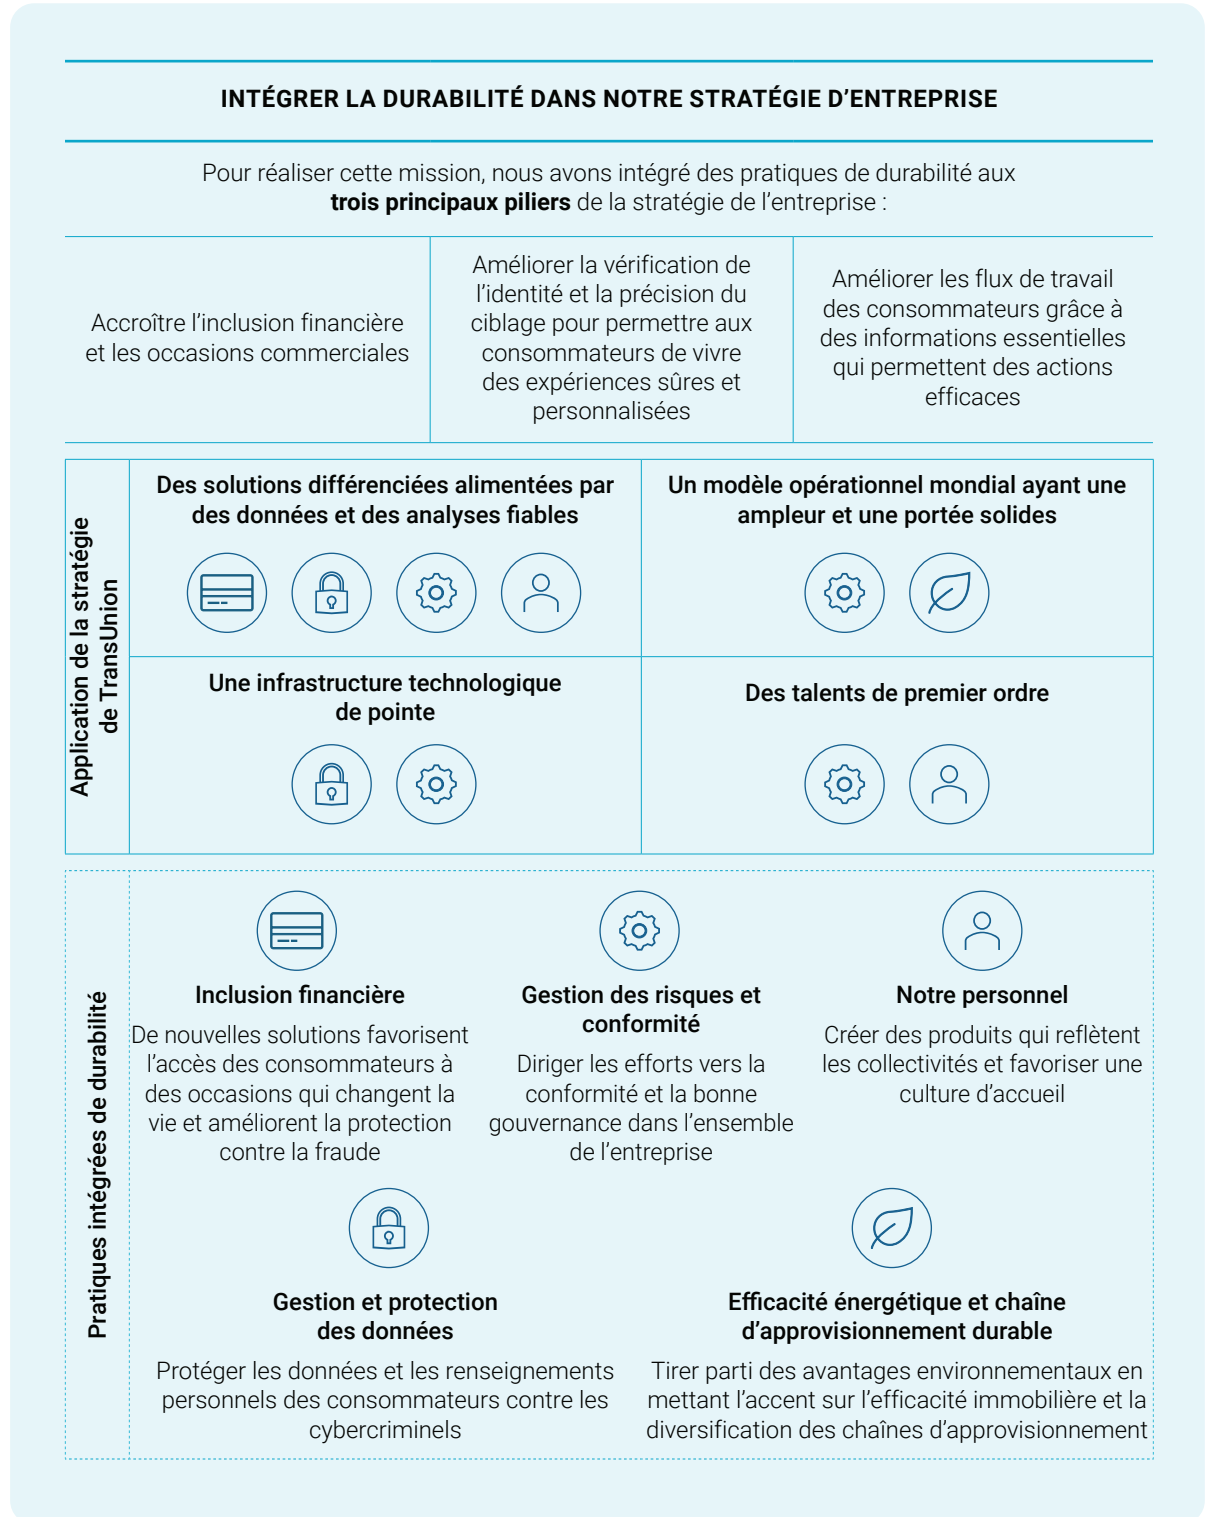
INTÉGRER LA DURABILITÉ DANS NOTRE STRATÉGIE D'ENTREPRISE

Pour réaliser cette mission, nous avons intégré des pratiques de durabilité aux **trois principaux piliers** de la stratégie de l'entreprise :

| Accroître l'inclusion financière et les occasions commerciales | Améliorer la vérification de l'identité et la précision du ciblage pour permettre aux consommateurs de vivre des expériences sûres et personnalisées | Améliorer les flux de travail des consommateurs grâce à des informations essentielles qui permettent des actions efficaces |
|---|---|---|

Application de la stratégie de TransUnion

Des solutions différenciées alimentées par des données et des analyses fiables

Un modèle opérationnel mondial ayant une ampleur et une portée solides

Une infrastructure technologique de pointe

Des talents de premier ordre

Pratiques intégrées de durabilité

Inclusion financière
De nouvelles solutions favorisent l'accès des consommateurs à des occasions qui changent la vie et améliorent la protection contre la fraude

Gestion des risques et conformité
Diriger les efforts vers la conformité et la bonne gouvernance dans l'ensemble de l'entreprise

Notre personnel
Créer des produits qui reflètent les collectivités et favoriser une culture d'accueil

Gestion et protection des données
Protéger les données et les renseignements personnels des consommateurs contre les cybercriminels

Efficacité énergétique et chaîne d'approvisionnement durable
Tirer parti des avantages environnementaux en mettant l'accent sur l'efficacité immobilière et la diversification des chaînes d'approvisionnement